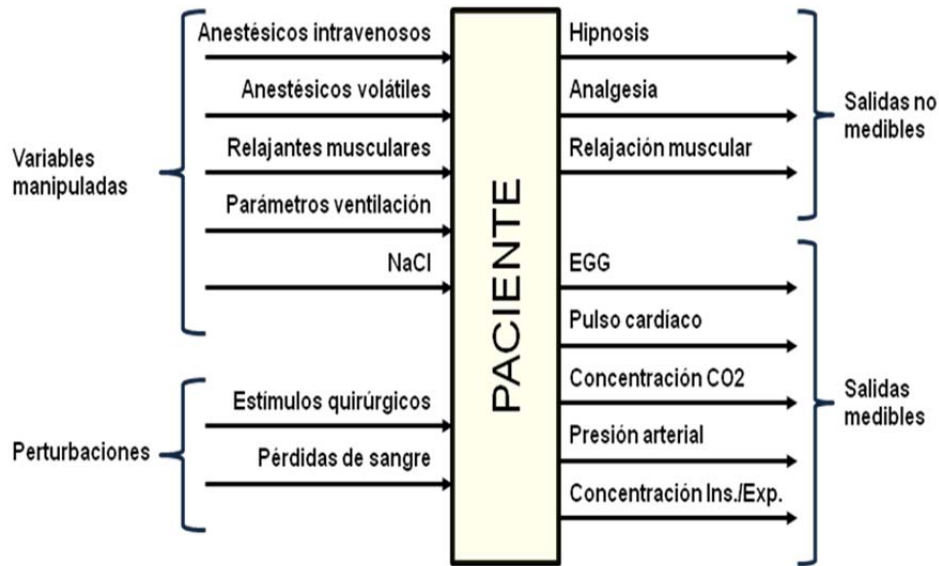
Variables manipuladas

Anestésicos intravenosos

Anestésicos volátiles

Relajantes musculares

Parámetros ventilación

NaCl

Perturbaciones

Estímulos quirúrgicos

Pérdidas de sangre

PACIENTE

Hipnosis

Analgesia

Relajación muscular

Salidas no medibles

EGG

Pulso cardiaco

Concentración CO2

Presión arterial

Concentración Ins./Exp.

Salidas medibles